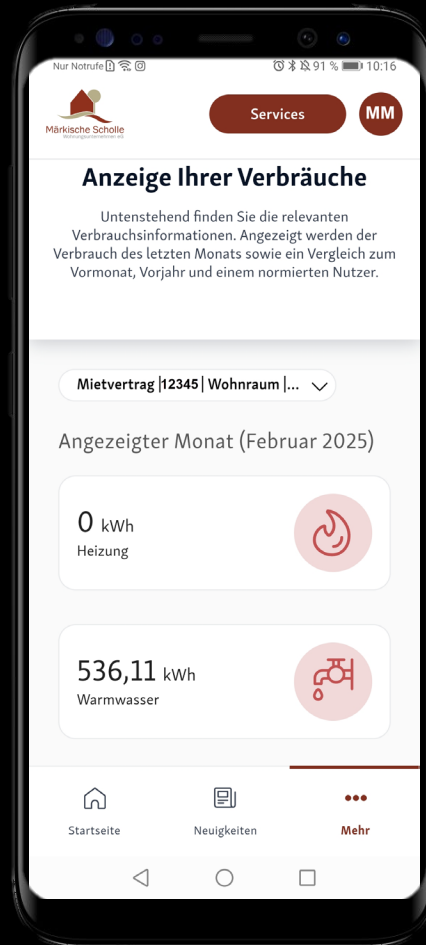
Nur Notrufe 91 % 10:16

Märkische Scholle
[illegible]

Services

MM

Anzeige Ihrer Verbräuche

Untenstehend finden Sie die relevanten Verbrauchsinformationen. Angezeigt werden der Verbrauch des letzten Monats sowie ein Vergleich zum Vormonat, Vorjahr und einem normierten Nutzer.

Mietvertrag |12345 | Wohnraum |...

Angezeigter Monat (Februar 2025)

0 kWh
Heizung

536,11 kWh
Warmwasser

Startseite

Neuigkeiten

Mehr